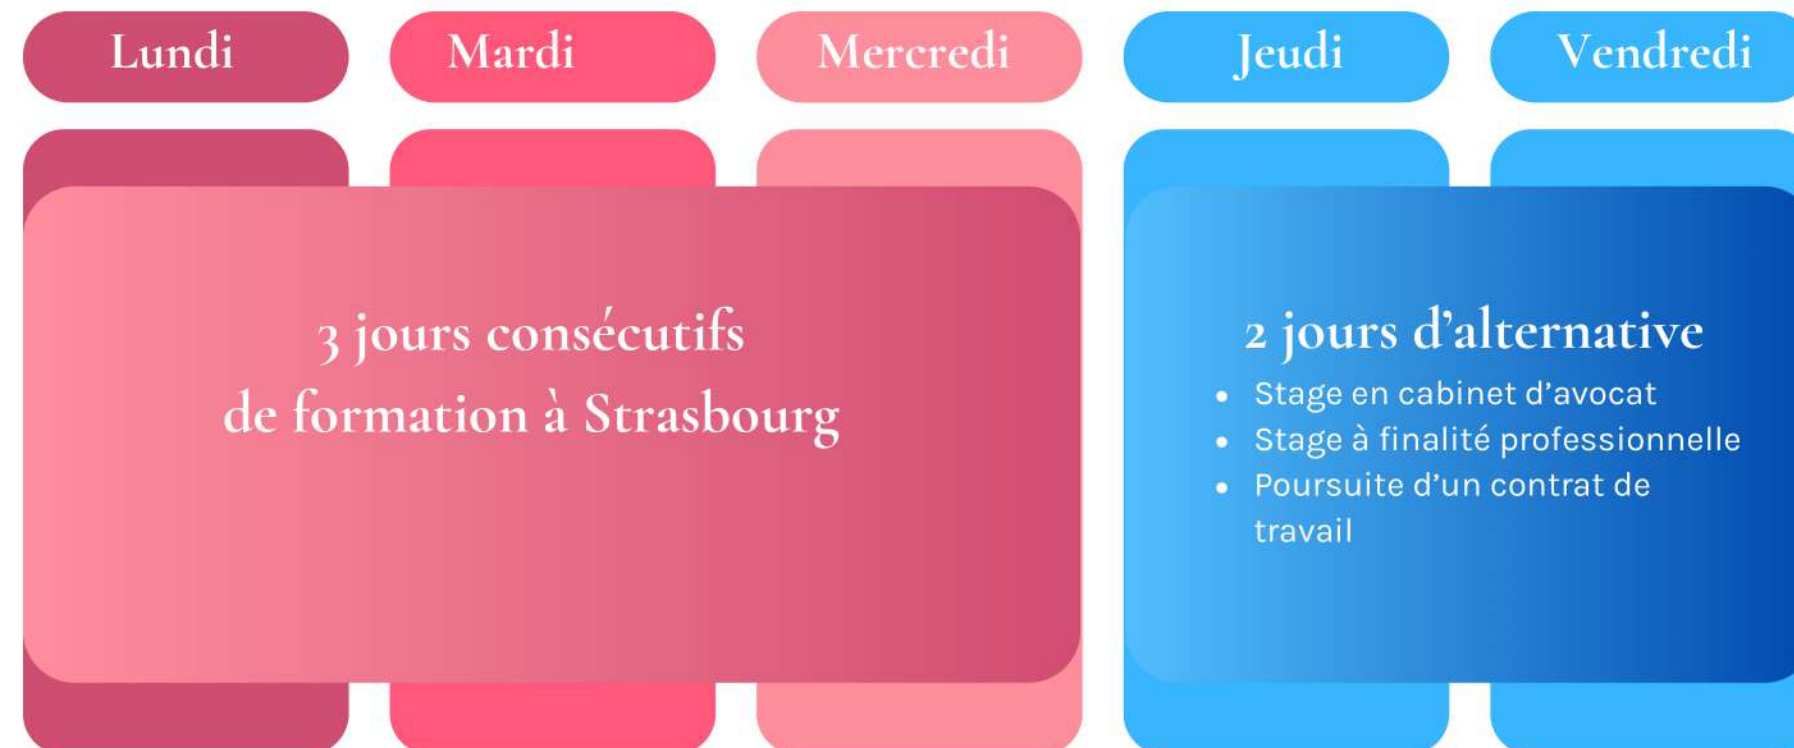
Lundi Mardi Mercredi Jeudi Vendredi

3 jours consécutifs de formation à Strasbourg

2 jours d'alternative

- Stage en cabinet d'avocat
- Stage à finalité professionnelle
- Poursuite d'un contrat de travail